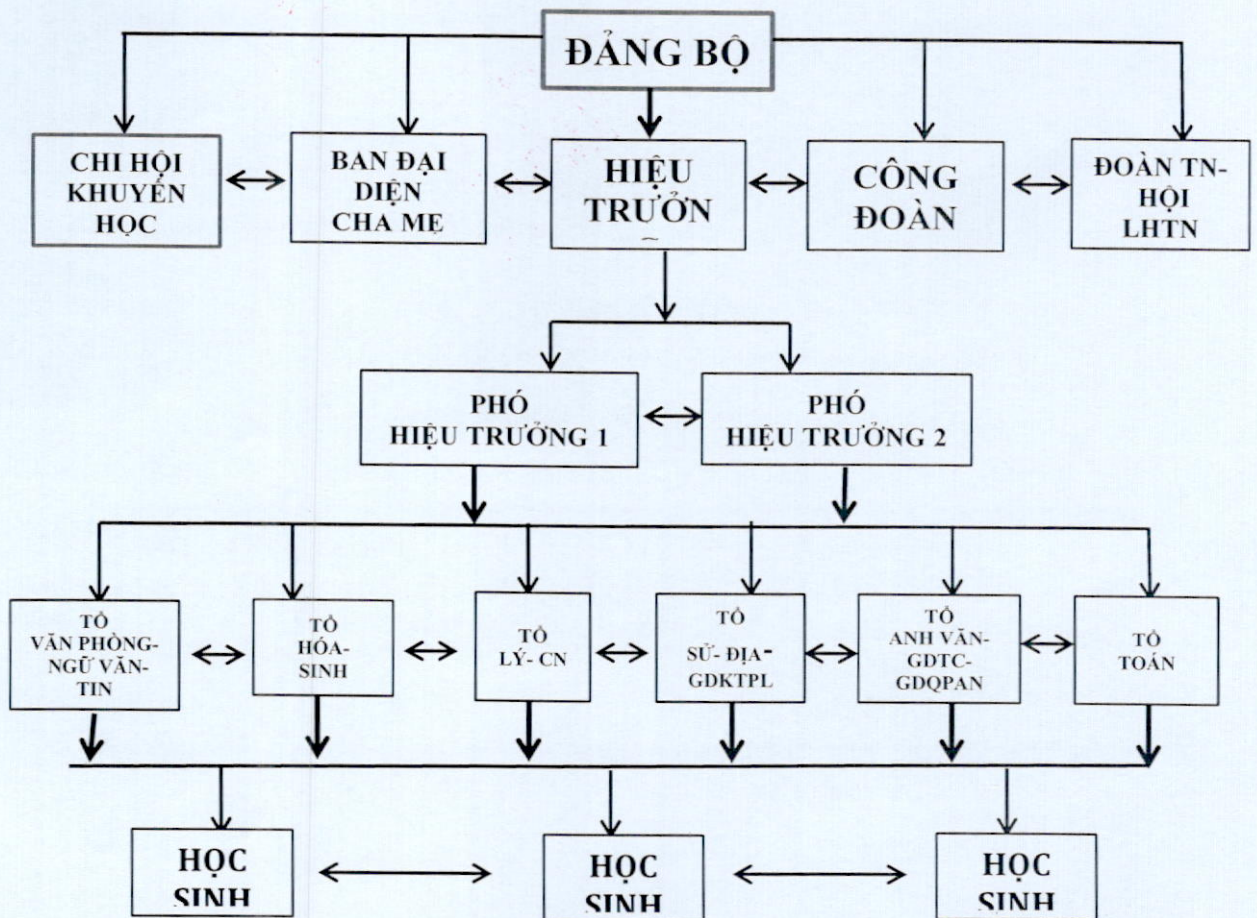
ĐẢNG BỘ

CHI HỘI KHUYẾN HỌC

BAN ĐẠI DIỆN CHA MẸ

HIỆU TRƯỞN

CÔNG ĐOÀN

ĐOÀN TN-HỘI LHTN

PHÓ HIỆU TRƯỞNG 1

PHÓ HIỆU TRƯỞNG 2

TỔ VĂN PHÒNG-NGỮ VĂN-TIN

TỔ HÓA-SINH

TỔ LÝ- CN

TỔ SỬ- ĐỊA-GDKTPL

TỔ ANH VĂN-GDTC-GDQPAN

TỔ TOÁN

HỌC SINH

HỌC SINH

HỌC SINH